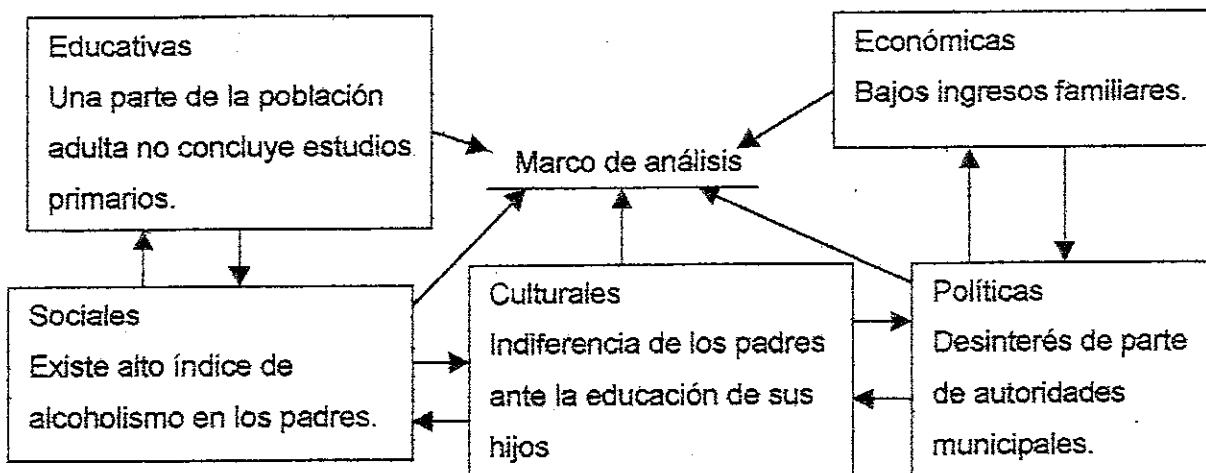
Educativas
Una parte de la población adulta no concluye estudios primarios.

Económicas
Bajos ingresos familiares.

Marco de análisis

Sociales
Existe alto índice de alcoholismo en los padres.

Culturales
Indiferencia de los padres ante la educación de sus hijos

Políticas
Desinterés de parte de autoridades municipales.